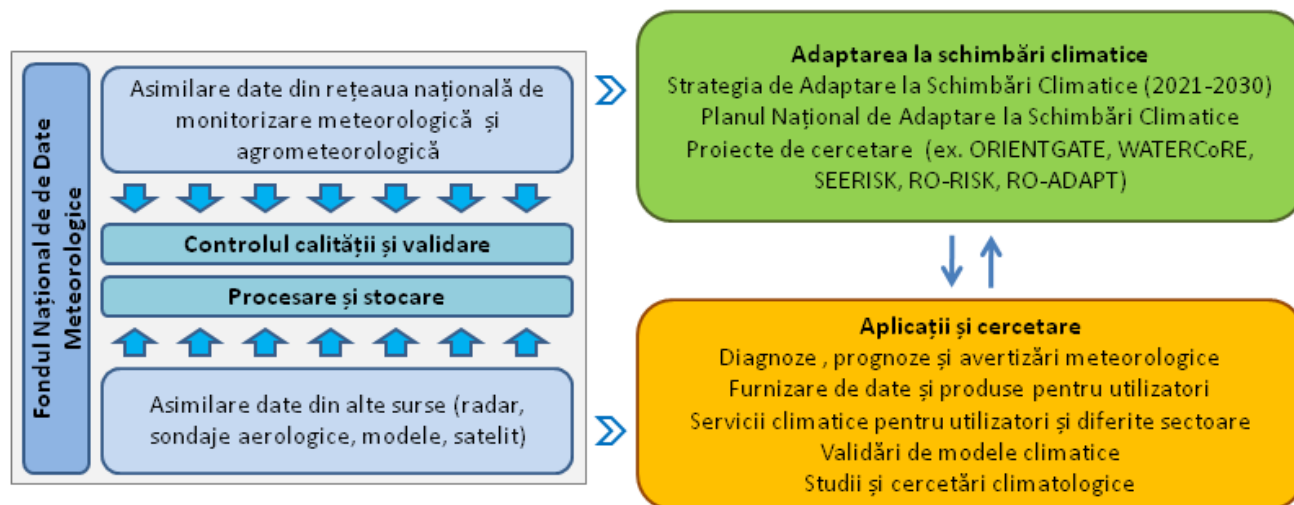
Fondul Național de de Date Meteorologice

Asimilare date din rețeaua națională de monitorizare meteorologică și agrometeorologică

Controlul calității și validare

Procesare și stocare

Asimilare date din alte surse (radar, sondaje aerologice, modele, satelit)

Adaptarea la schimbări climatice
Strategia de Adaptare la Schimbări Climatice (2021-2030)
Planul Național de Adaptare la Schimbări Climatice
Proiecte de cercetare (ex. ORIENTGATE, WATERCoRE, SEERISK, RO-RISK, RO-ADAPT)

Aplicații și cercetare
Diagnoze , prognoze și avertizări meteorologice
Furnizare de date și produse pentru utilizatori
Servicii climatice pentru utilizatori și diferite sectoare
Validări de modele climatice
Studii și cercetări climatologice